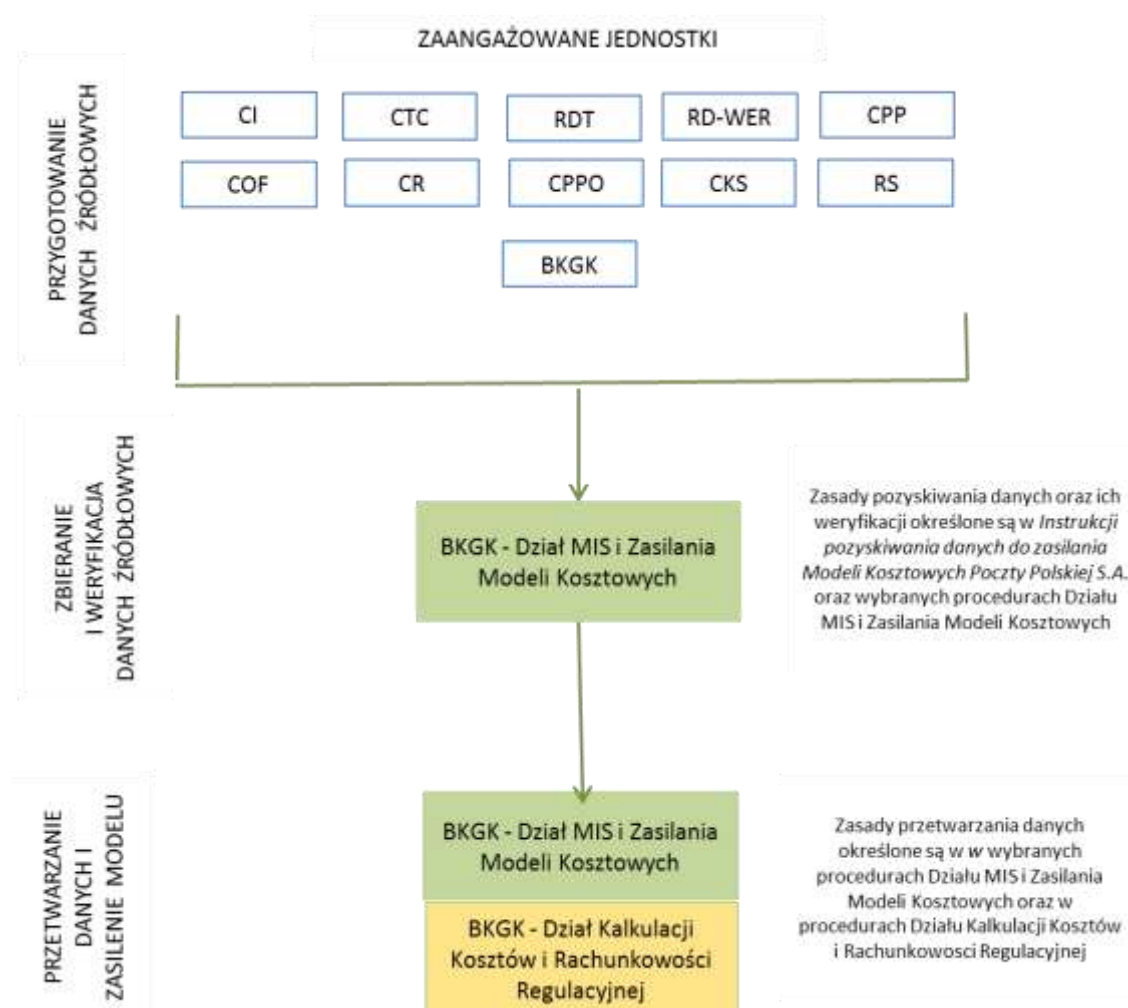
PRZYGOTOWANIE DANYCH ŹRÓDŁOWYCH

ZAANGAŻOWANE JEDNOSTKI

CI
CTC
RDT
RD-WER
CPP
COF
CR
CPPO
CKS
RS
BKGK

ZBIERANIE I WERYFIKACJA DANYCH ŹRÓDŁOWYCH

BKGK - Dział MIS i Zasilania Modeli Kosztowych

Zasady pozyskiwania danych oraz ich weryfikacji określone są w *Instrukcji pozyskiwania danych do zasilania Modeli Kosztowych Poczty Polskiej S.A.* oraz wybranych procedurach Działu MIS i Zasilania Modeli Kosztowych

PRZETWARZANIE DANYCH I ZASILENIE MODELU

BKGK - Dział MIS i Zasilania Modeli Kosztowych

BKGK - Dział Kalkulacji Kosztów i Rachunkowości Regulacyjnej

Zasady przetwarzania danych określone są w *w* wybranych procedurach Działu MIS i Zasilania Modeli Kosztowych oraz w procedurach Działu Kalkulacji Kosztów i Rachunkowosci Regulacyjnej